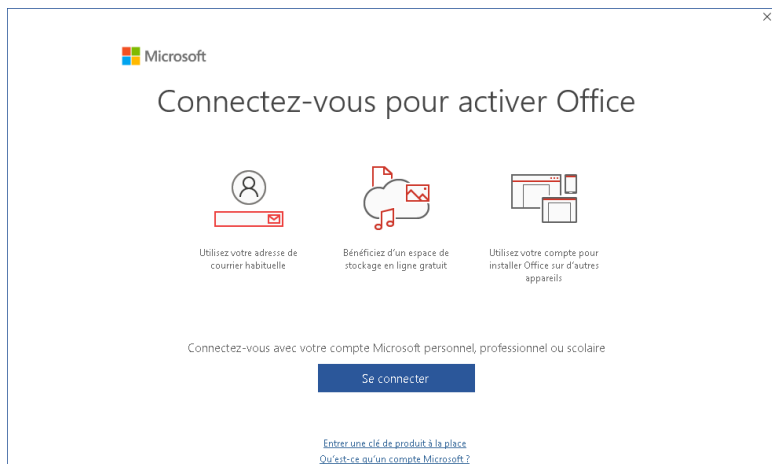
×

Microsoft

Connectez-vous pour activer Office

Utilisez votre adresse de courrier habituelle

Bénéficiez d'un espace de stockage en ligne gratuit

Utilisez votre compte pour installer Office sur d'autres appareils

Connectez-vous avec votre compte Microsoft personnel, professionnel ou scolaire

Se connecter

Entrer une clé de produit à la place

Qu'est-ce qu'un compte Microsoft ?